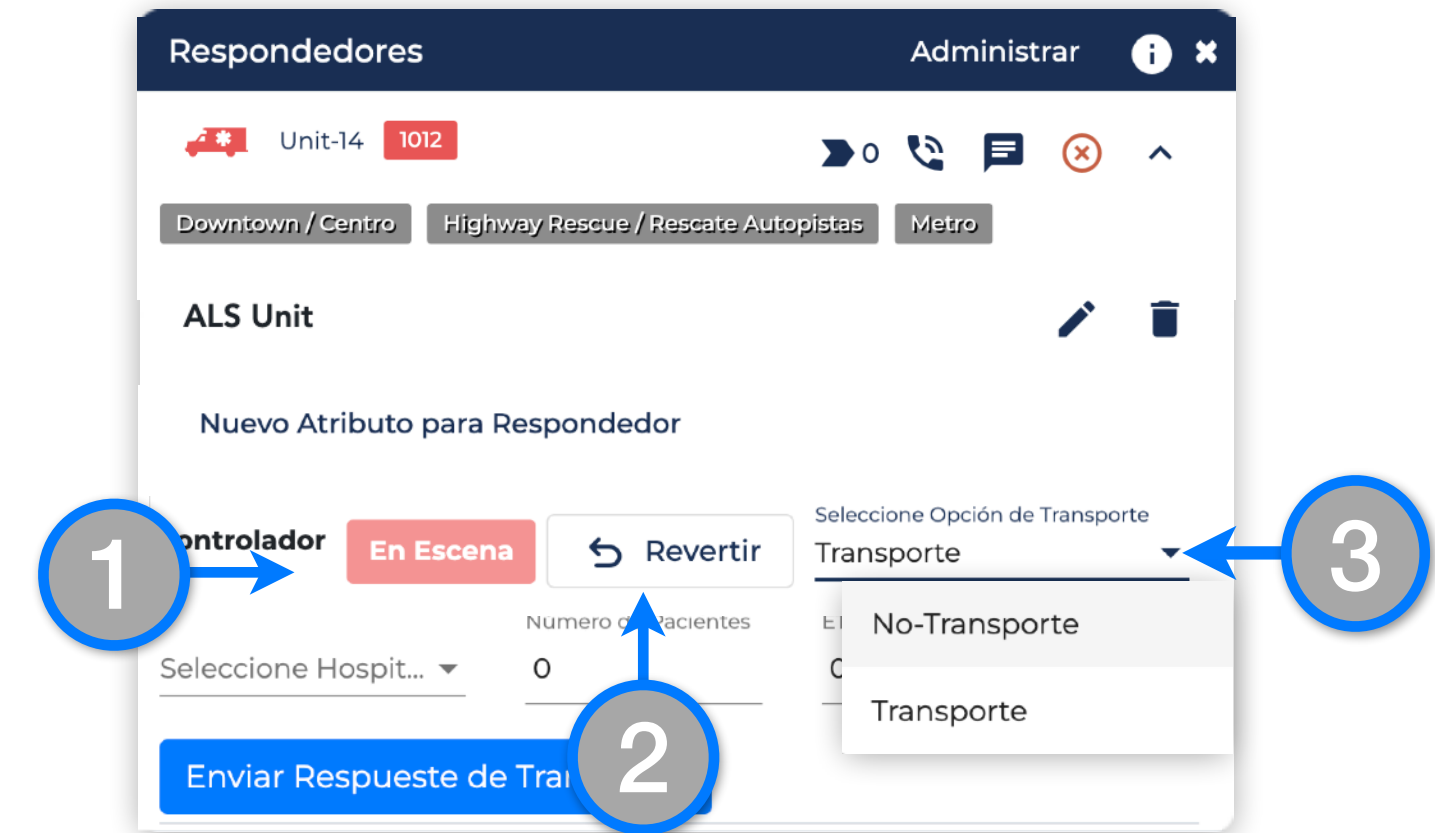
Respondedores
Administrar

Unit-14 1012

0

Downtown / Centro
Highway Rescue / Rescate Autopistas
Metro

ALS Unit

Nuevo Atributo para Respondedor

1
ontrolador
En Escena
Revertir
Seleccione Opción de Transporte
Transporte
3

No-Transporte
Transporte

Número d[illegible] Pacientes
E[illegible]
Seleccione Hospit...
0
0

2

Enviar Respueste de Tra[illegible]